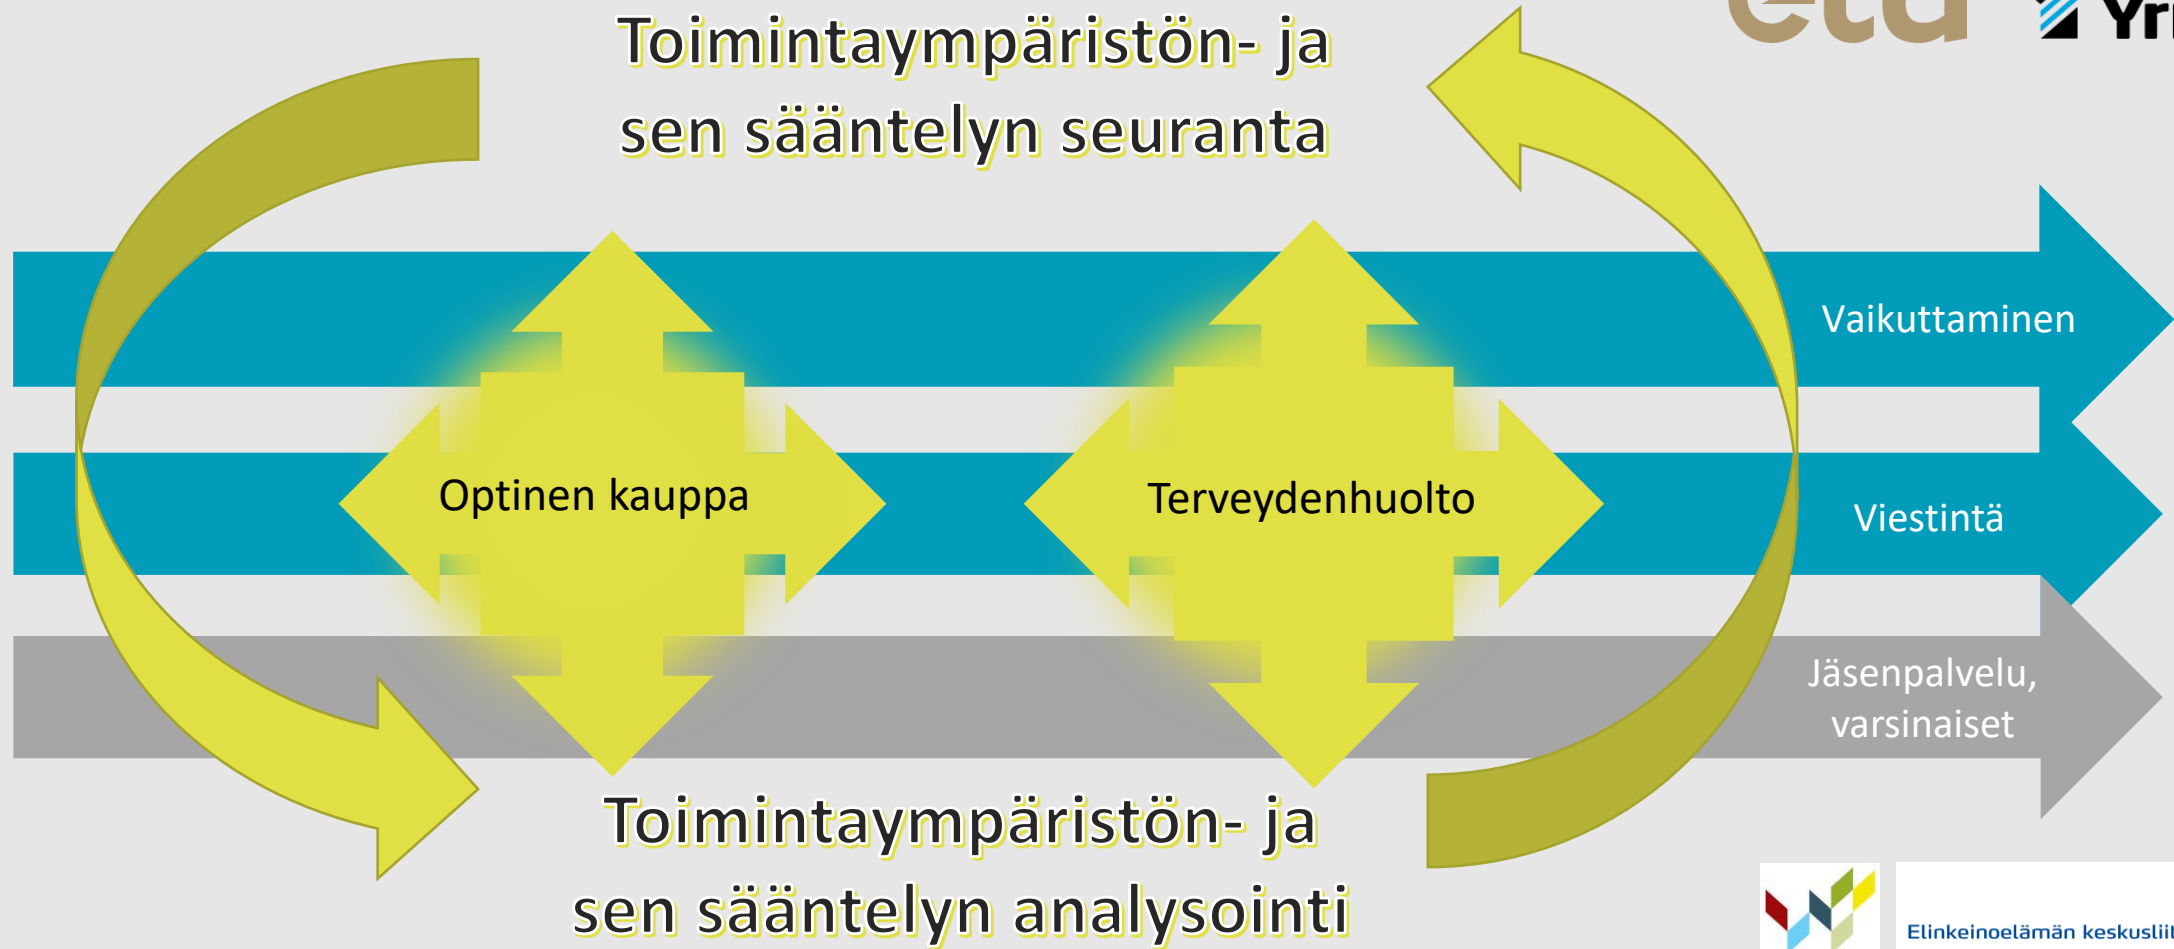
Toimintaympäristön- ja sen sääntelyn seuranta

etu

Yr

Vaikuttaminen

Optinen kauppa

Terveydenhuolto

Viestintä

Jäsenpalvelu, varsinaiset

Toimintaympäristön- ja sen sääntelyn analysointi

Elinkeinoelämän keskusliit